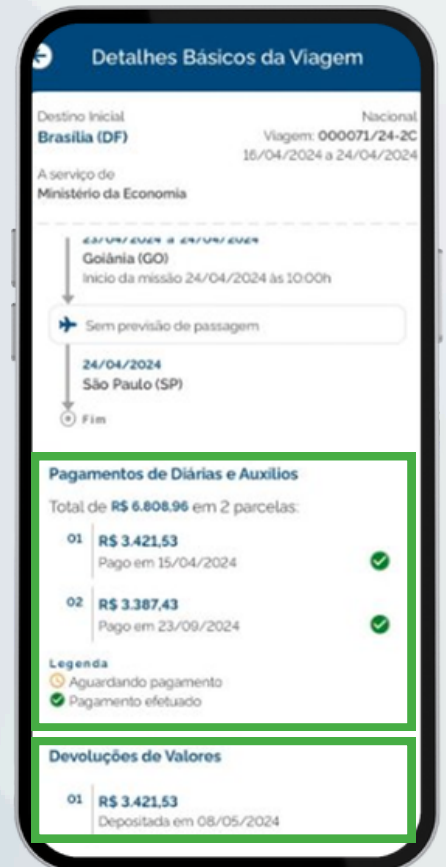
Detalhes Básicos da Viagem

Destino Inicial
Brasília (DF)

Nacional
Viagem: 000071/24-2C
16/04/2024 a 24/04/2024

A serviço de
Ministério da Economia

23/04/2024 a 24/04/2024
Goiânia (GO)
Início da missão 24/04/2024 às 10:00h

Sem previsão de passagem

24/04/2024
São Paulo (SP)

Fim

Pagamentos de Diárias e Auxílios

Total de R$ 6.808,96 em 2 parcelas:

01 R$ 3.421,53
Pago em 15/04/2024

02 R$ 3.387,43
Pago em 23/09/2024

Legenda
Aguardando pagamento
Pagamento efetuado

Devoluções de Valores

01 R$ 3.421,53
Depositada em 08/05/2024